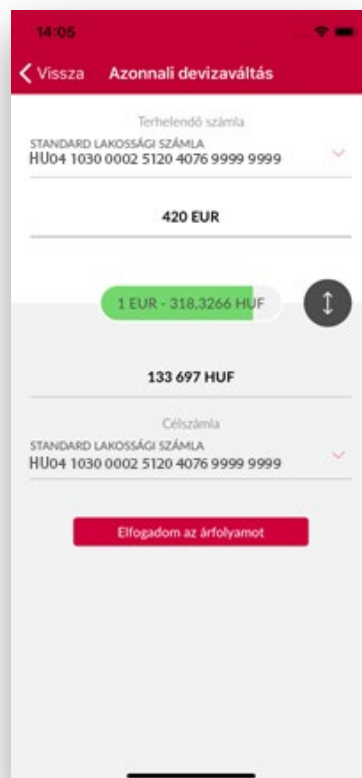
14:05

Vissza Azonnali devizaváltás

Terhelendő számla

STANDARD LAKOSSÁGI SZÁMLA
HU04 1030 0002 5120 4076 9999 9999

420 EUR

1 EUR - 318,3266 HUF

133 697 HUF

Célszámla

STANDARD LAKOSSÁGI SZÁMLA
HU04 1030 0002 5120 4076 9999 9999

Elfogadom az árfolyamot